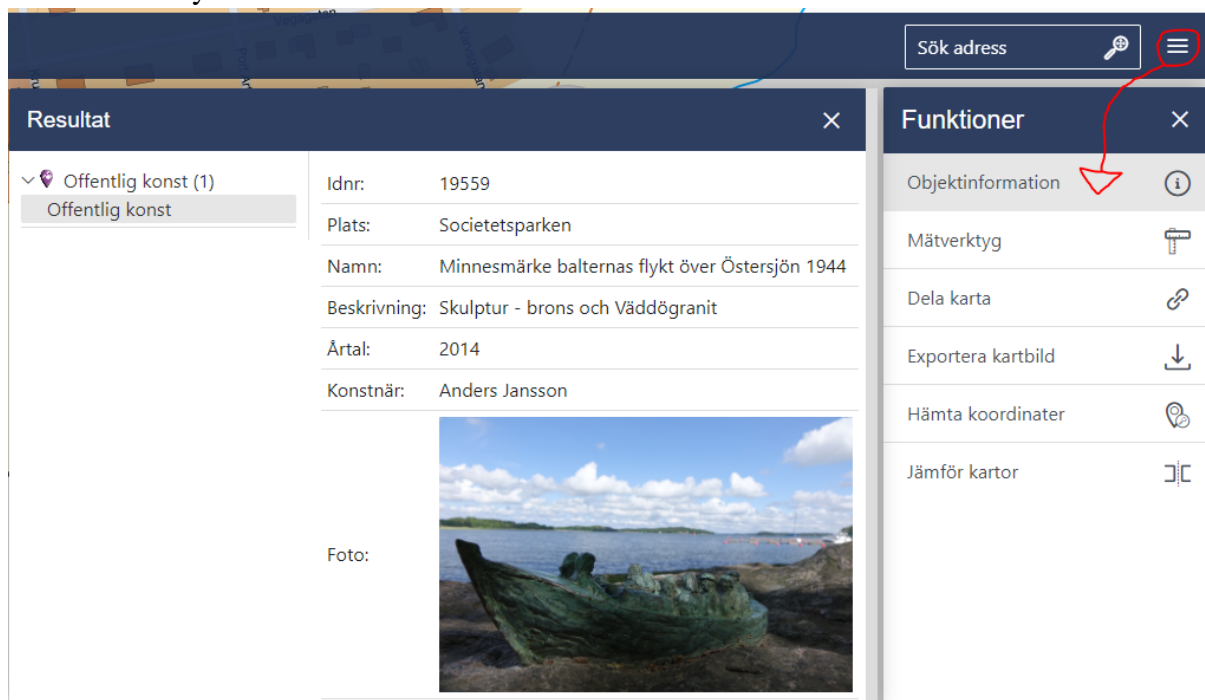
Sök adress

Resultat

Offentlig konst (1)
Offentlig konst

| | |
|---|---|
| Idnr: | 19559 |
| Plats: | Societetsparken |
| Namn: | Minnesmärke balternas flykt över Östersjön 1944 |
| Beskrivning: | Skulptur - brons och Väddögranit |
| Årtal: | 2014 |
| Konstnär: | Anders Jansson |
| Foto: | |

Funktioner

Objektinformation
Mätverktyg
Dela karta
Exportera kartbild
Hämta koordinater
Jämför kartor